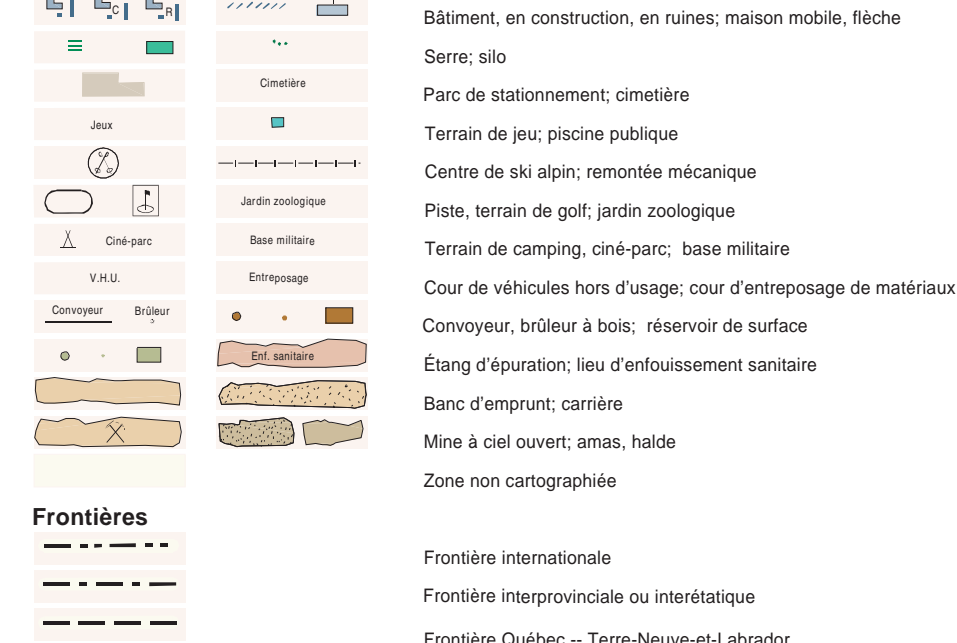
C R

Bâtiment, en construction, en ruines; maison mobile, flèche

Serre; silo

Cimetière

Parc de stationnement; cimetière

Jeux

Terrain de jeu; piscine publique

Centre de ski alpin; remontée mécanique

Jardin zoologique

Piste, terrain de golf; jardin zoologique

Ciné-parc

Base militaire

Terrain de camping, ciné-parc; base militaire

V.H.U.

Entreposage

Cour de véhicules hors d'usage; cour d'entreposage de matériaux

Convoyeur

Brûleur

Convoyeur, brûleur à bois; réservoir de surface

Enf. sanitaire

Étang d'épuration; lieu d'enfouissement sanitaire

Banc d'emprunt; carrière

Mine à ciel ouvert; amas, halde

Zone non cartographiée

Frontières

Frontière internationale

Frontière interprovinciale ou interétatique

Frontière Québec -- Terre-Neuve-et-Labrador